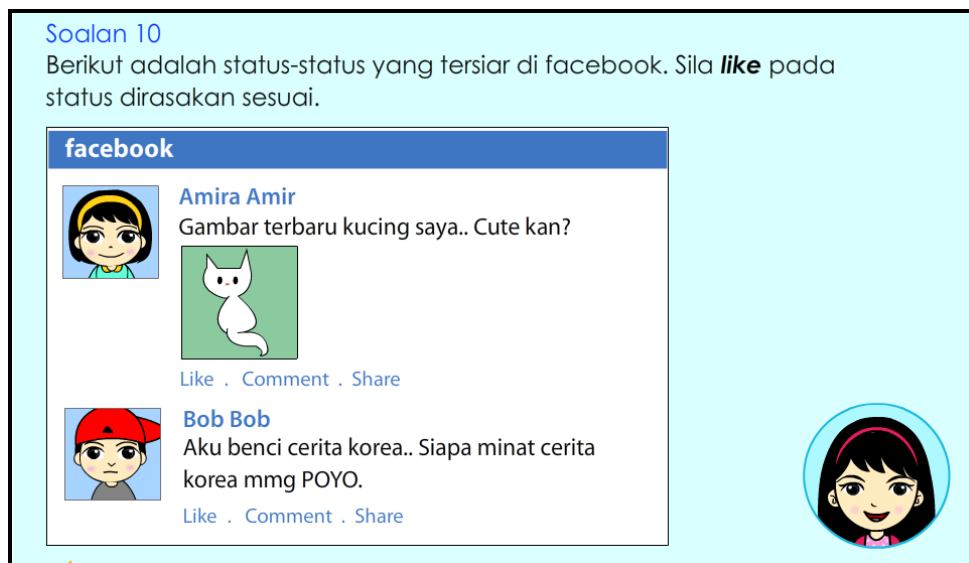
Soalan 10
Berikut adalah status-status yang tersiar di facebook. Sila ***like*** pada status dirasakan sesuai.

facebook

Amira Amir
Gambar terbaru kucing saya.. Cute kan?

Like . Comment . Share

Bob Bob
Aku benci cerita korea.. Siapa minat cerita korea mmg POYO.

Like . Comment . Share